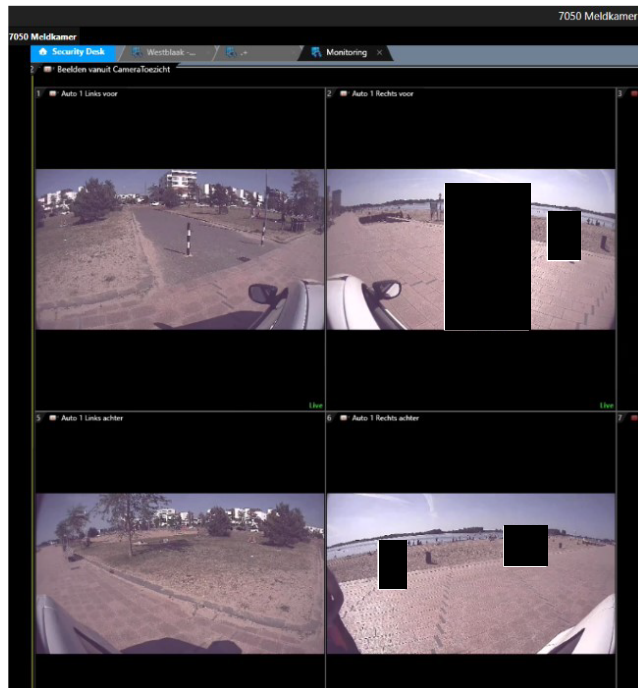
7050 Meldkamer

7050 Meldkamer

Security Desk
Westblaak -...
...
Monitoring ×

2 Beelden vanuit CameraToezicht

1 Auto 1 Links voor

2 Auto 1 Rechts voor

3

Live

Live

5 Auto 1 Links achter

6 Auto 1 Rechts achter

7